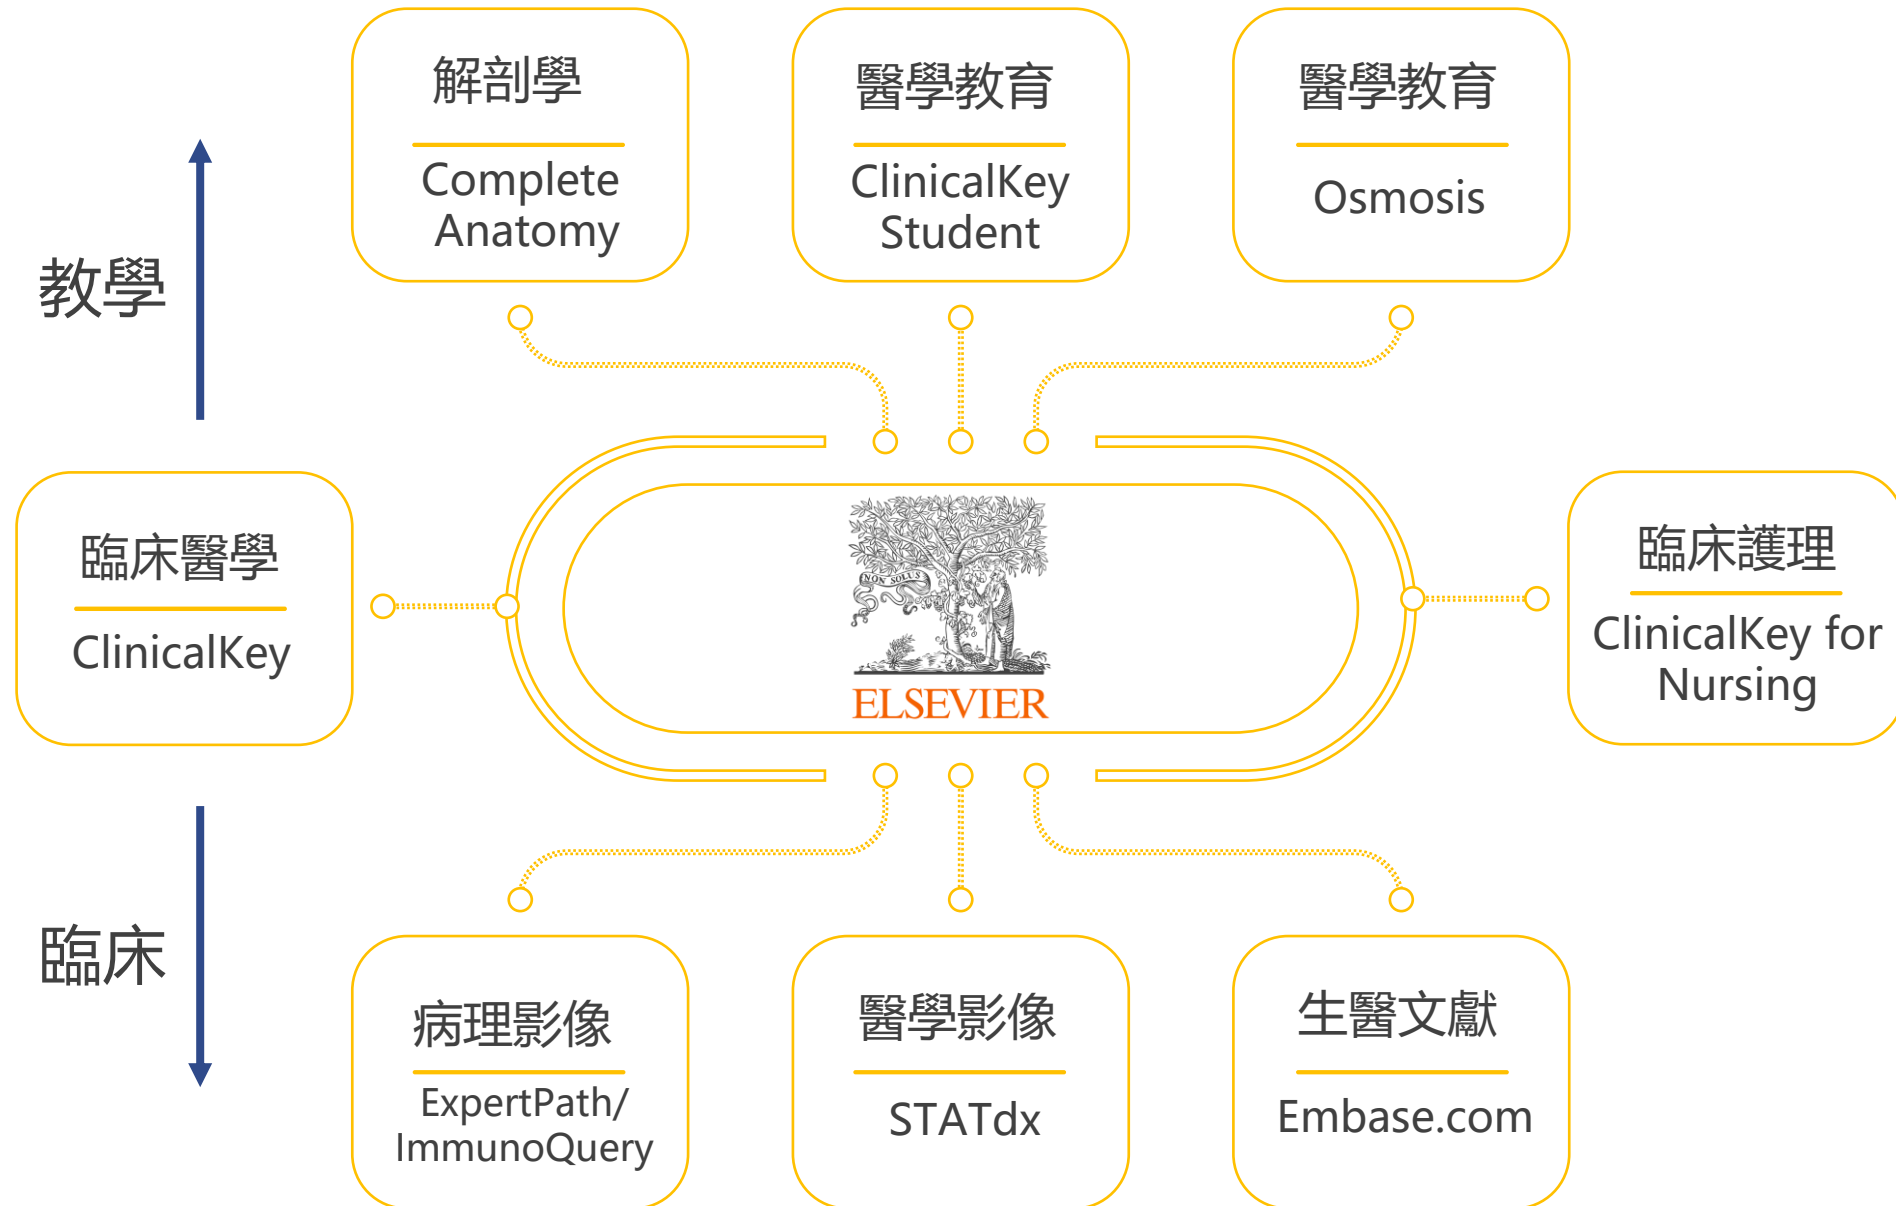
解剖學

Complete Anatomy

醫學教育

ClinicalKey Student

醫學教育

Osmosis

教學

臨床醫學

ClinicalKey

NON SOLUS

ELSEVIER

臨床護理

ClinicalKey for Nursing

臨床

病理影像

ExpertPath/ ImmunoQuery

醫學影像

STATdx

生醫文獻

Embase.com